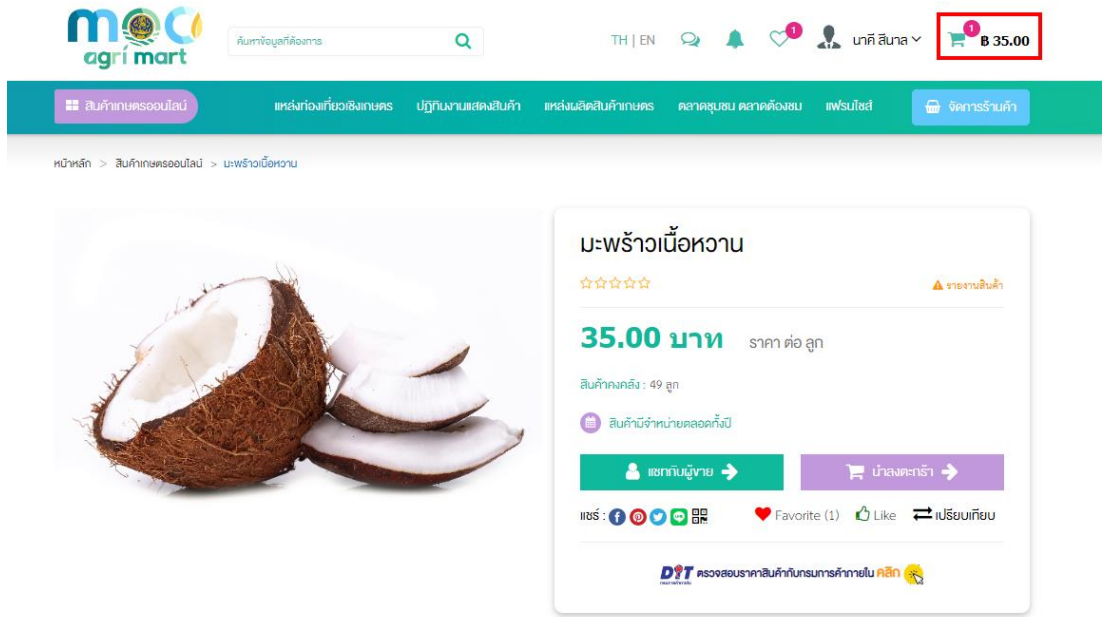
moc agri mart

ค้นหาข้อมูลที่ต้องการ

TH | EN

1

นาที สีนาล

1 ฿ 35.00

สินค้าเกษตรออนไลน์

แหล่งท่องเที่ยวเชิงเกษตร

ปฏิทินงานแสดงสินค้า

แหล่งผลิตสินค้าเกษตร

ตลาดชุมชน ตลาดต้องชม

แฟรนไชส์

จัดการร้านค้า

หน้าหลัก > สินค้าเกษตรออนไลน์ > มะพร้าวเนื้อหวาน

มะพร้าวเนื้อหวาน

รายงานสินค้า

35.00 บาท ราคา ต่อ ลูก

สินค้าคงคลัง : 49 ลูก

สินค้ามีจำหน่ายตลอดทั้งปี

แชทกับผู้ขาย

นำลงตะกร้า

แชร์ :

Favorite (1) Like เปรียบเทียบ

DIT ตรวจสอบราคาสินค้ากับกรมการค้าภายใน คลิก